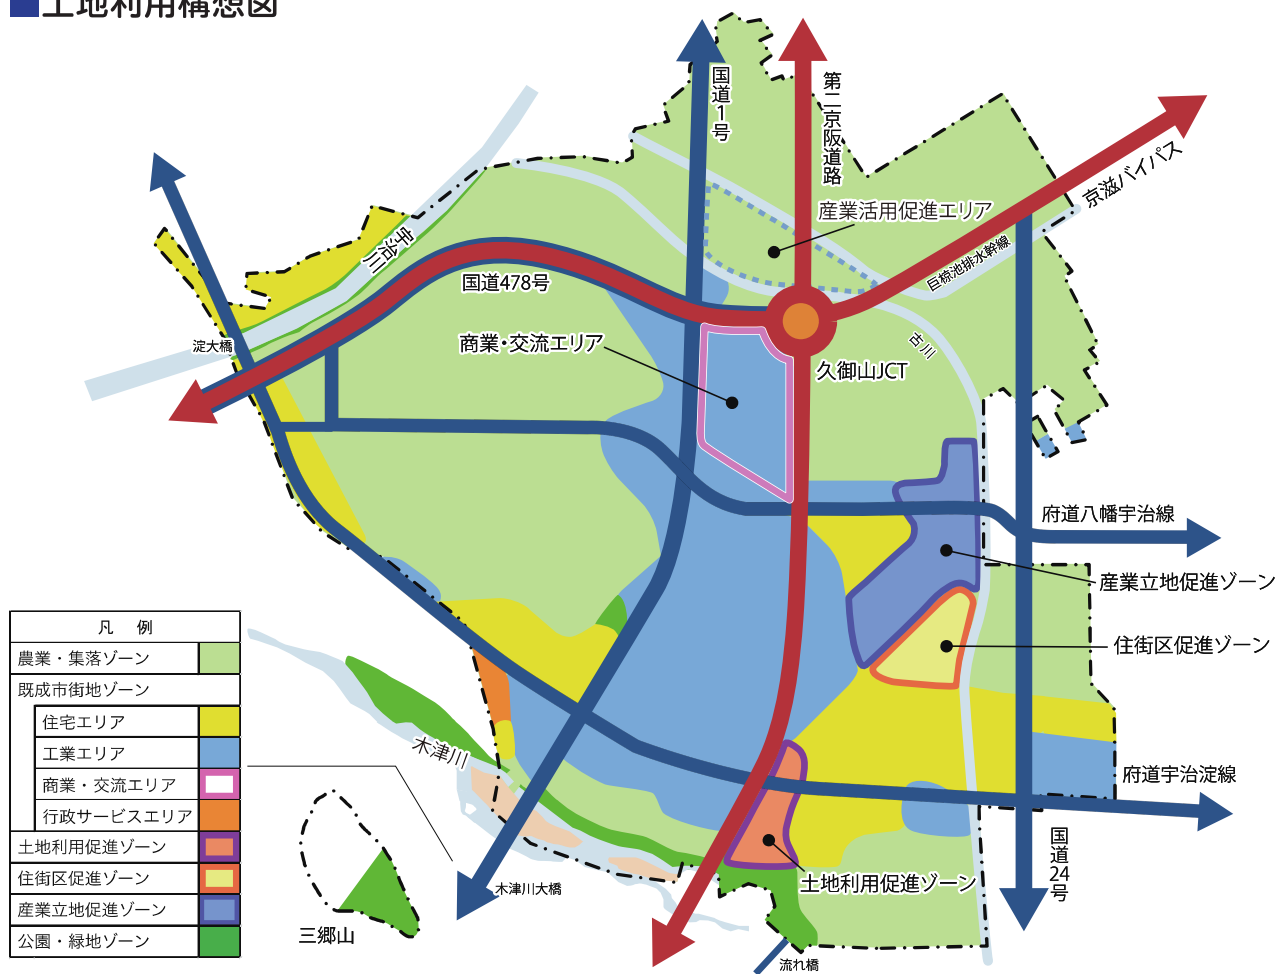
土地利用構想図

国道1号
第二京阪道路
京滋バイパス
産業活用促進エリア
宇治川
巨椋池排水幹線
国道478号
古川
淀大橋
商業・交流エリア
久御山JCT
府道八幡宇治線
産業立地促進ゾーン
住街区促進ゾーン
木津川
府道宇治淀線
国道24号
土地利用促進ゾーン
木津川大橋
三郷山
流れ橋

| 凡　例 | |
|---|---|
| 農業・集落ゾーン | |
| 既成市街地ゾーン | |
| 住宅エリア | |
| 工業エリア | |
| 商業・交流エリア | |
| 行政サービスエリア | |
| 土地利用促進ゾーン | |
| 住街区促進ゾーン | |
| 産業立地促進ゾーン | |
| 公園・緑地ゾーン | |